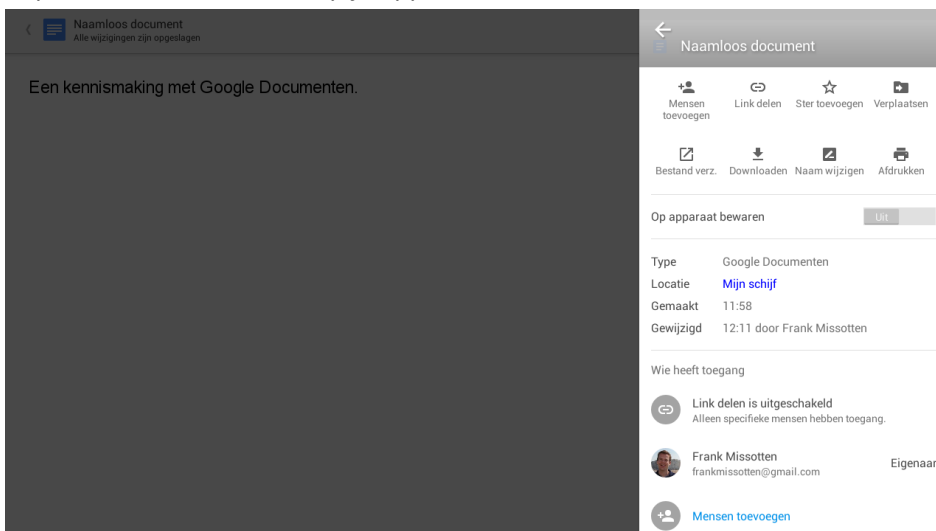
Naamloos document
Alle wijzigingen zijn opgeslagen

Een kennismaking met Google Documenten.

Naamloos document

Mensen toevoegen
Link delen
Ster toevoegen
Verplaatsen

Bestand verz.
Downloaden
Naam wijzigen
Afdrukken

Op apparaat bewaren
Uit

| | |
|---|---|
| Type | Google Documenten |
| Locatie | Mijn schijf |
| Gemaakt | 11:58 |
| Gewijzigd | 12:11 door Frank Missotten |

Wie heeft toegang

Link delen is uitgeschakeld
Alleen specifieke mensen hebben toegang.

Frank Missotten
frankmissotten@gmail.com
Eigenaar

Mensen toevoegen